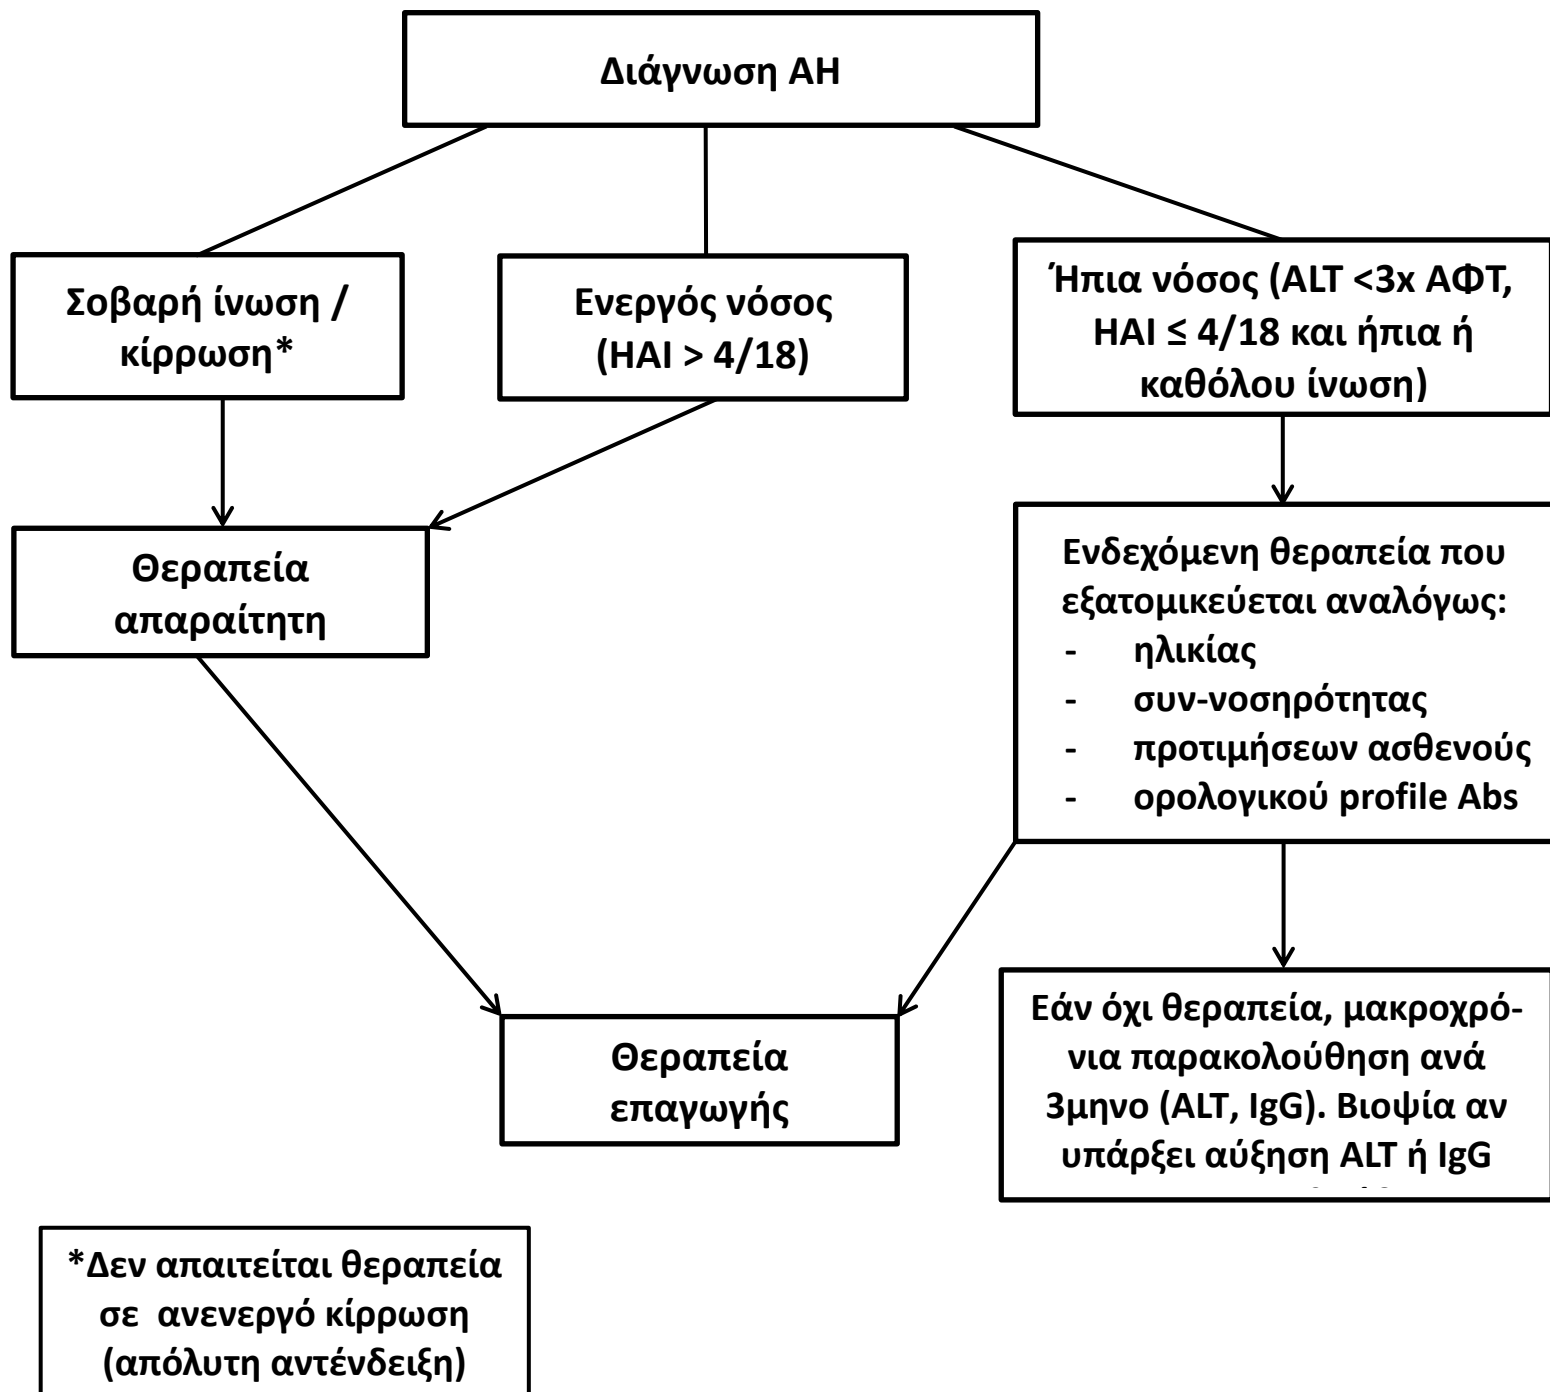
Διάγνωση ΑΗ

Σοβαρή ίνωση / κίρρωση*

Ενεργός νόσος (HAI > 4/18)

Ήπια νόσος (ALT <3x ΑΦΤ, HAI ≤ 4/18 και ήπια ή καθόλου ίνωση)

Θεραπεία απαραίτητη

Ενδεχόμενη θεραπεία που εξατομικεύεται αναλόγως:
- ηλικίας
- συν-νοσηρότητας
- προτιμήσεων ασθενούς
- ορολογικού profile Abs

Θεραπεία επαγωγής

Εάν όχι θεραπεία, μακροχρόνια παρακολούθηση ανά 3μηνο (ALT, IgG). Βιοψία αν υπάρξει αύξηση ALT ή IgG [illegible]

*Δεν απαιτείται θεραπεία σε ανενεργό κίρρωση (απόλυτη αντένδειξη)